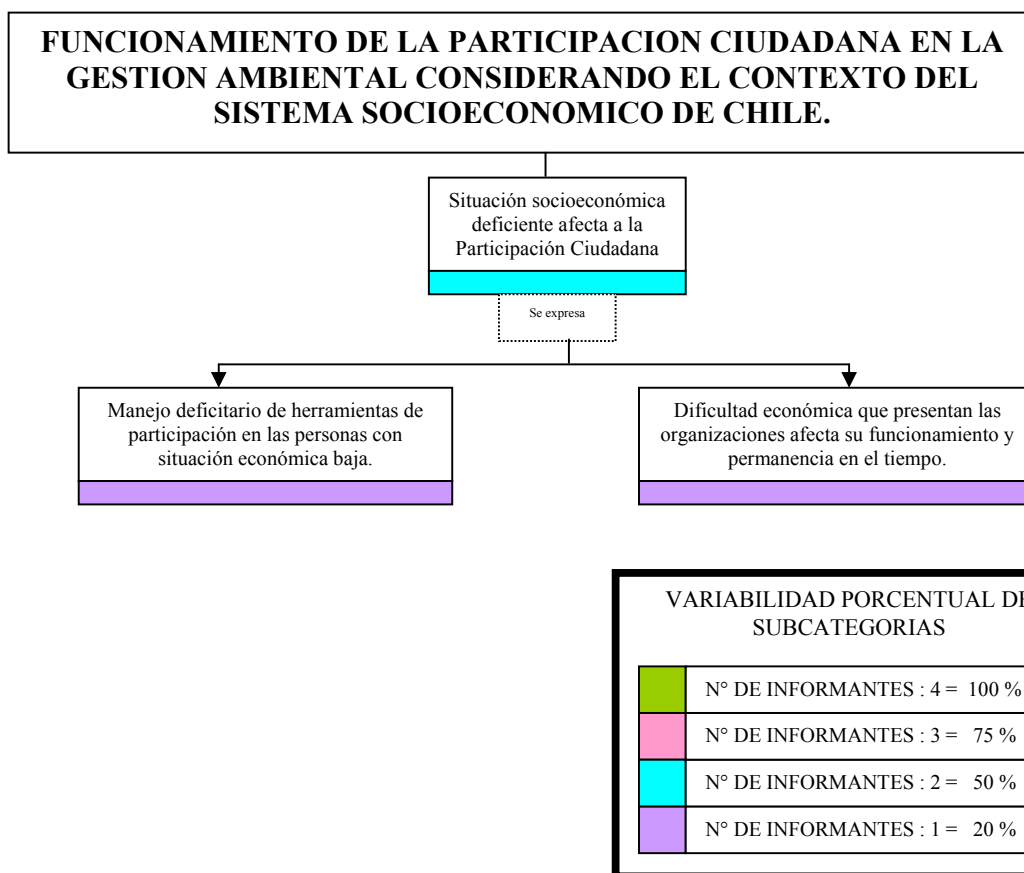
FUNCIONAMIENTO DE LA PARTICIPACION CIUDADANA EN LA GESTION AMBIENTAL CONSIDERANDO EL CONTEXTO DEL SISTEMA SOCIOECONOMICO DE CHILE.

Situación socioeconómica deficiente afecta a la Participación Ciudadana

Se expresa

Manejo deficitario de herramientas de participación en las personas con situación económica baja.

Dificultad económica que presentan las organizaciones afecta su funcionamiento y permanencia en el tiempo.

VARIABILIDAD PORCENTUAL DE SUBCATEGORIAS

| | |
|---|---|
| | N° DE INFORMANTES : 4 = 100 % |
| | N° DE INFORMANTES : 3 = 75 % |
| | N° DE INFORMANTES : 2 = 50 % |
| | N° DE INFORMANTES : 1 = 20 % |